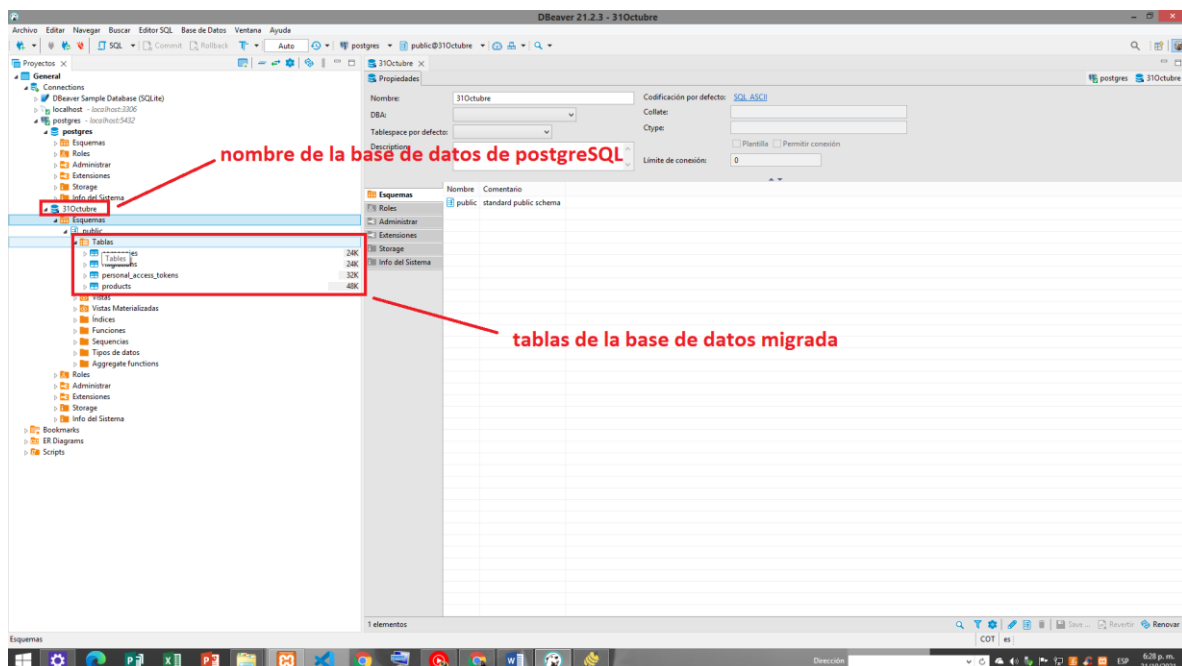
DBeaver 21.2.3 - 31Octubre

Archivo Editar Navegar Buscar Editor SQL Base de Datos Ventana Ayuda

SQL Commit Rollback Auto postgres public@31Octubre

Proyectos

General
Connections
DBeaver Sample Database (SQLite)
localhost - localhost:3306
postgres - localhost:5432
postgres
Esquemas
Roles
Administrar
Extensiones
Storage
Info del Sistema
31Octubre
Esquemas
public
Tablas
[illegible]es 24K
Tables
migrations 24K
personal_access_tokens 32K
products 48K
Vistas
Vistas Materializadas
Indices
Funciones
Sequencias
Tipos de datos
Aggregate functions
Roles
Administrar
Extensiones
Storage
Info del Sistema
Bookmarks
ER Diagrams
Scripts

nombre de la base de datos de postgreSQL

tablas de la base de datos migrada

31Octubre

Propiedades

postgres 31Octubre

Nombre: 31Octubre
DBA:
Tablespace por defecto:
Description:
Codificación por defecto: SQL_ASCII
Collate:
Ctype:
Plantilla Permitir conexión
Límite de conexión: 0

Esquemas
Roles
Administrar
Extensiones
Storage
Info del Sistema

| Nombre | Comentario |
|---|---|
| public | standard public schema |

1 elementos

Save ... Revertir Renovar

Esquemas

COT es

Dirección

ESP 6:28 p. m.